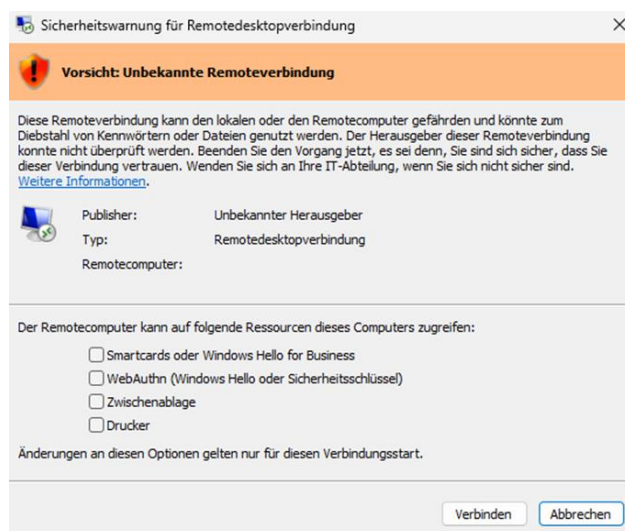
Sicherheitswarnung für Remotedesktopverbindung

Vorsicht: Unbekannte Remoteverbindung

Diese Remoteverbindung kann den lokalen oder den Remotecomputer gefährden und könnte zum Diebstahl von Kennwörtern oder Dateien genutzt werden. Der Herausgeber dieser Remoteverbindung konnte nicht überprüft werden. Beenden Sie den Vorgang jetzt, es sei denn, Sie sind sich sicher, dass Sie dieser Verbindung vertrauen. Wenden Sie sich an Ihre IT-Abteilung, wenn Sie sich nicht sicher sind. Weitere Informationen.

Publisher: Unbekannter Herausgeber
Typ: Remotedesktopverbindung
Remotecomputer:

Der Remotecomputer kann auf folgende Ressourcen dieses Computers zugreifen:

Smartcards oder Windows Hello for Business
WebAuthn (Windows Hello oder Sicherheitsschlüssel)
Zwischenablage
Drucker

Änderungen an diesen Optionen gelten nur für diesen Verbindungsstart.

Verbinden
Abbrechen